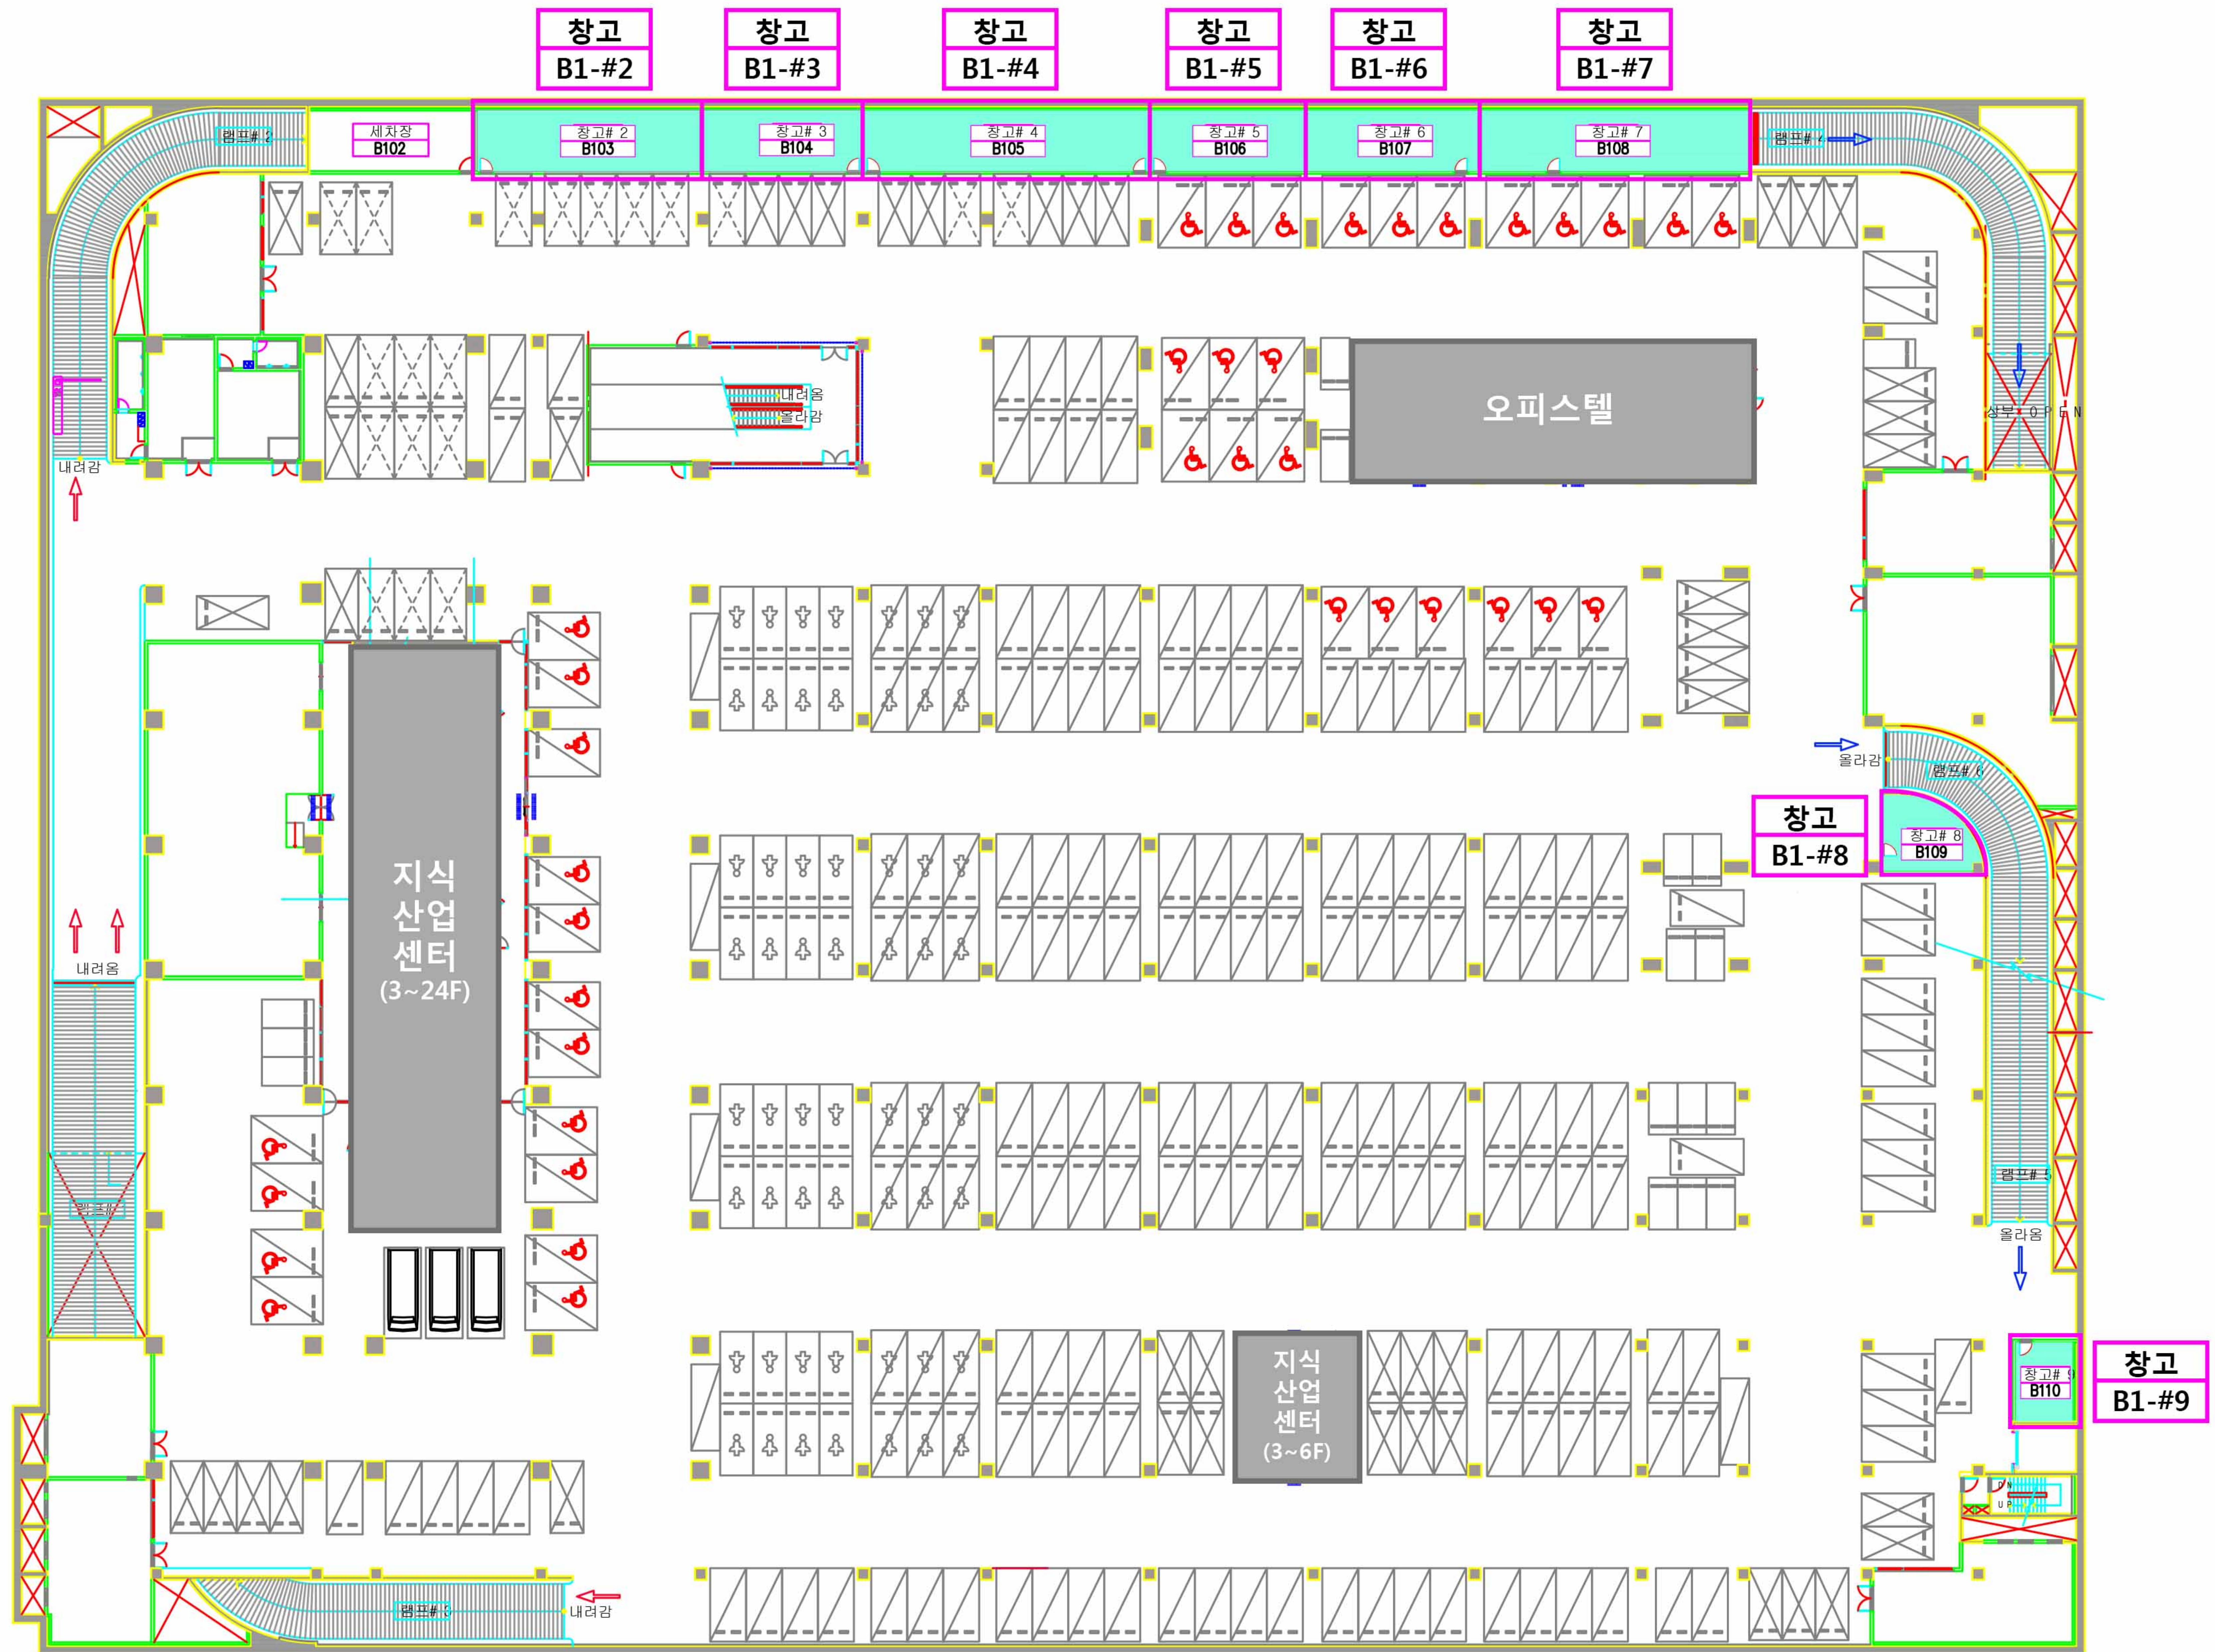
창고
B1-#2

창고
B1-#3

창고
B1-#4

창고
B1-#5

창고
B1-#6

창고
B1-#7

램프# 2

세차장
B102

창고# 2
B103

창고# 3
B104

창고# 4
B105

창고# 5
B106

창고# 6
B107

창고# 7
B108

램프# 7

내려옴
올라감

오피스텔

상부 OPEN

내려감

지식
산업
센터
(3~24F)

올라감

램프# 6

창고
B1-#8

창고# 8
B109

내려옴

램프# 4

램프# 5

올라옴

지식
산업
센터
(3~6F)

창고# 9
B110

창고
B1-#9

DN
UP

램프# 3

내려감